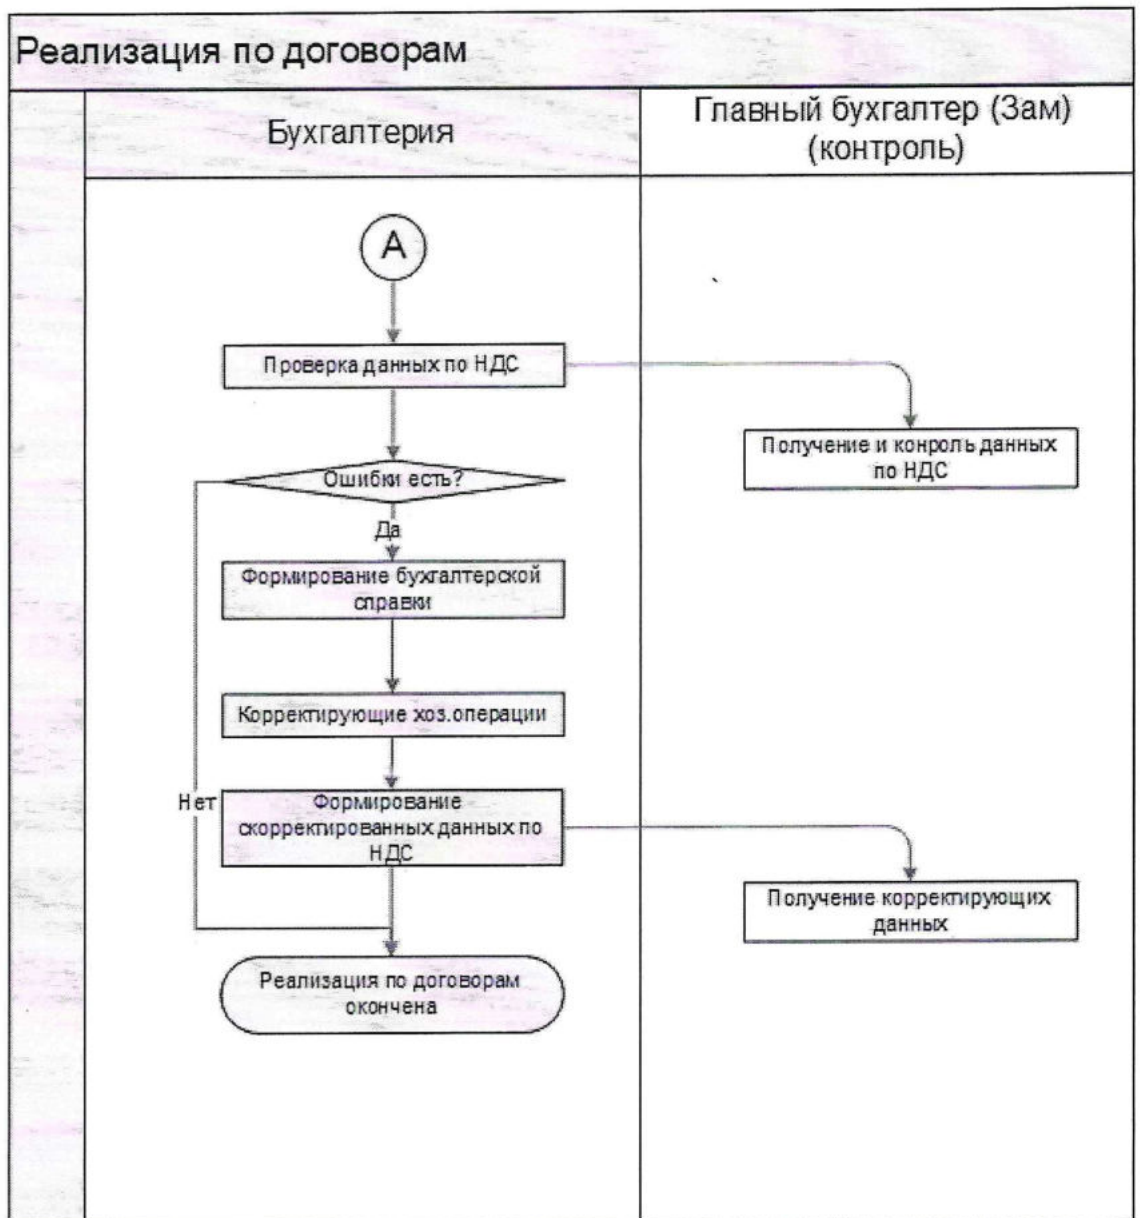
Реализация по договорам

Бухгалтерия

Главный бухгалтер (Зам) (контроль)

A

Проверка данных по НДС

Получение и конроль данных по НДС

Ошибки есть?

Да

Формирование бухгалтерской справки

Корректирующие хоз.операции

Нет

Формирование скорректированных данных по НДС

Получение корректирующих данных

Реализация по договорам окончена